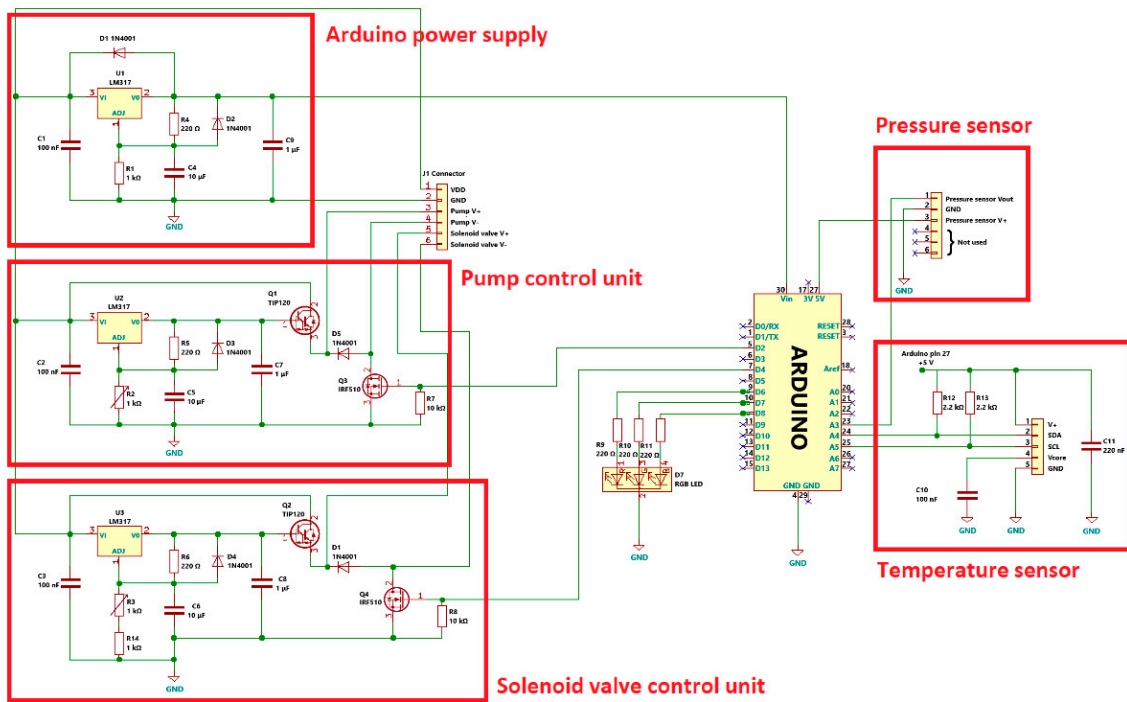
Arduino power supply

D1 1N4001
U1 LM317
3 VI VO 2
ADJ 1
R4 220 Ω
D2 1N4001
C1 100 nF
R1 1 kΩ
C4 10 µF
C9 1 µF
GND

J1 Connector
1 VDD
2 GND
3 Pump V+
4 Pump V-
5 Solenoid valve V+
6 Solenoid valve V-

Pressure sensor

1 Pressure sensor Vout
2 GND
3 Pressure sensor V+
4
5 Not used
6
GND

Pump control unit

U2 LM317
3 VI VO 2
ADJ 1
R5 220 Ω
D3 1N4001
C2 100 nF
R2 1 kΩ
C5 10 µF
C7 1 µF
Q1 TIP120
D5 1N4001
Q3 IRF510
R7 10 kΩ
GND

30 Vin
17 27 3V 5V
ARDUINO
2 D0/RX
1 D1/TX
5 D2
6 D3
7 D4
8 D5
9 D6
10 D7
11 D8
12 D9
13 D10
14 D11
12 D12
15 D13
RESET 28
RESET 3
Aref 18
A0 20
A1 21
A2 22
A3 23
A4 24
A5 25
A6 26
A7 27
GND GND
4 29
GND

R9 220 Ω
R10 220 Ω
R11 220 Ω
D7 RGB LED
GND

Arduino pin 27
+5 V
R12 2.2 kΩ
R13 2.2 kΩ
1 V+
2 SDA
3 SCL
4 Vcore
5 GND
C11 220 nF
C10 100 nF
GND GND GND

Temperature sensor

U3 LM317
3 VI VO 2
ADJ 1
R6 220 Ω
D4 1N4001
C3 100 nF
R3 1 kΩ
R14 1 kΩ
C6 10 µF
C8 1 µF
Q2 TIP120
D1 1N4001
Q4 IRF510
R8 10 kΩ
GND

Solenoid valve control unit